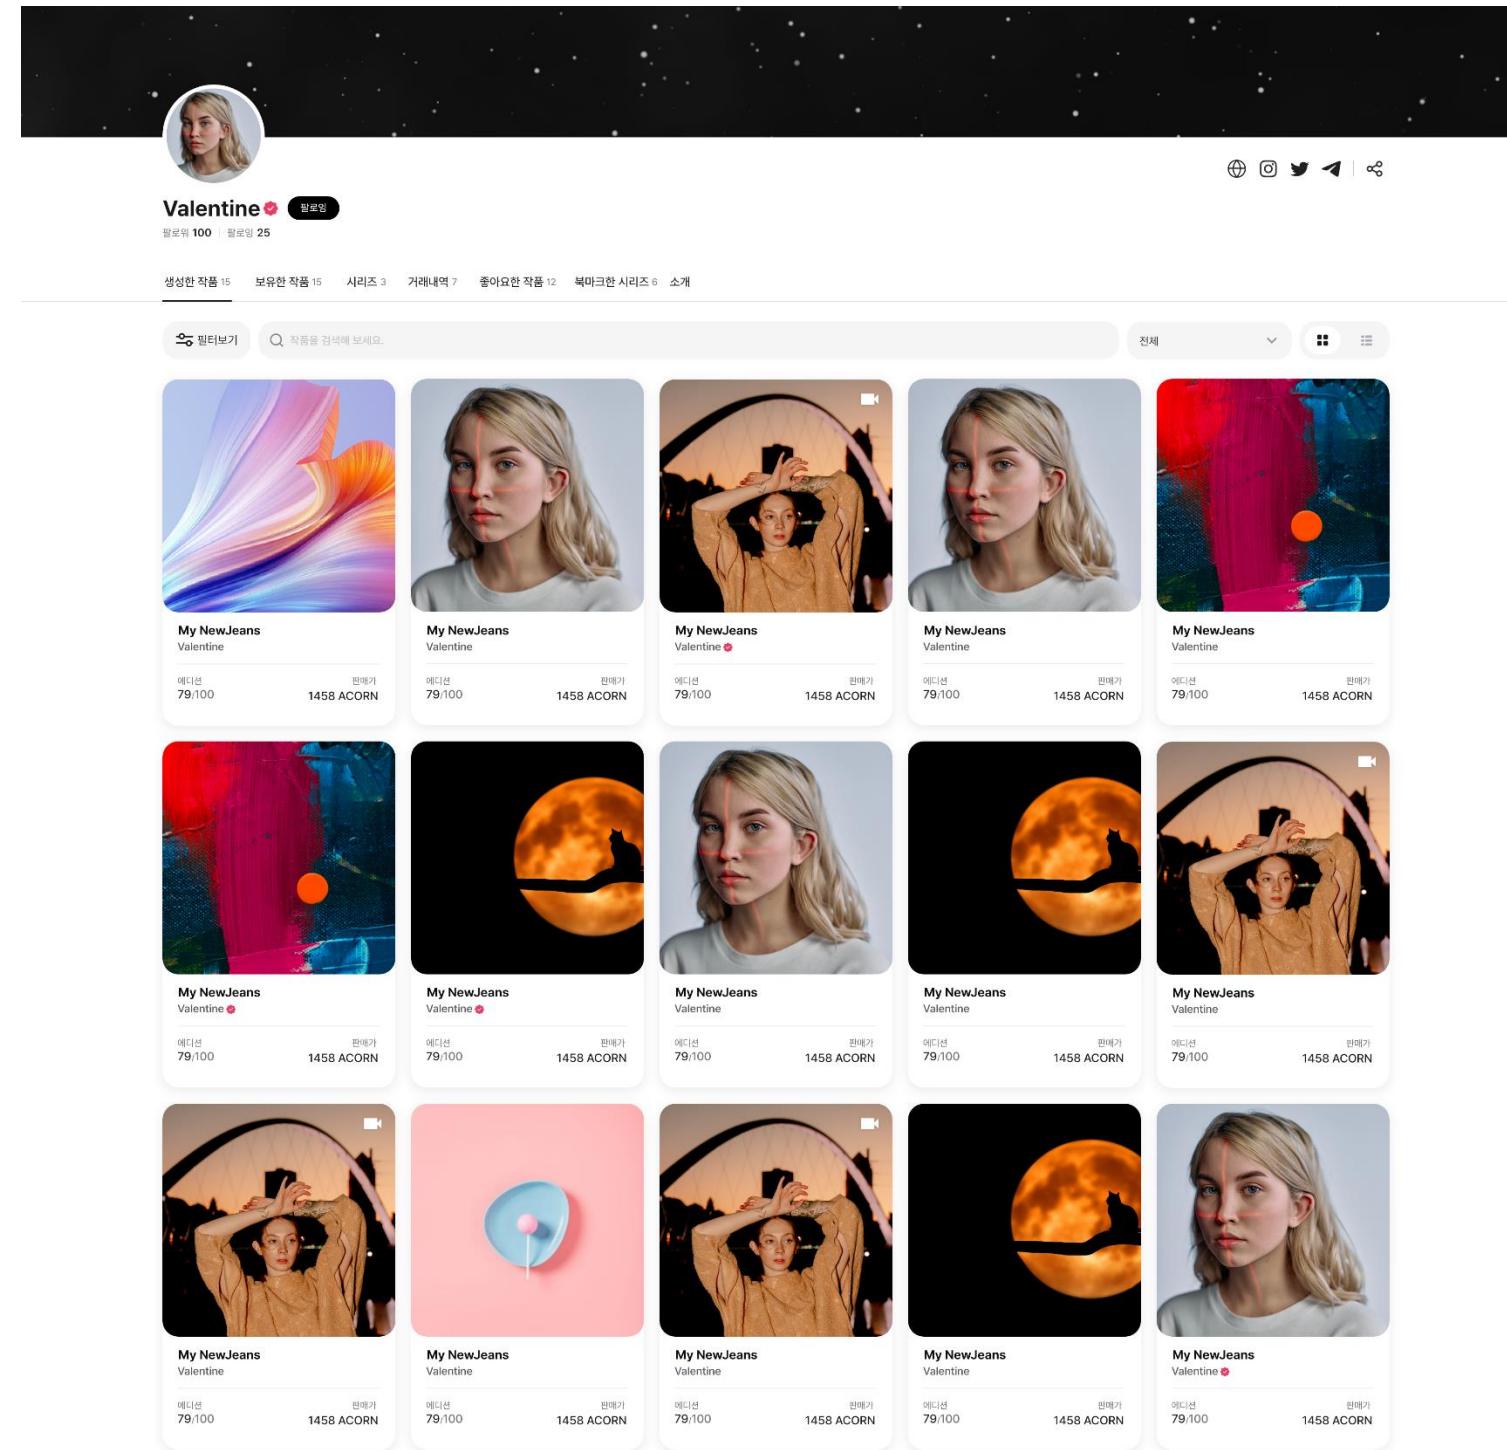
Valentine 팔로잉
팔로워 100 | 팔로잉 25

생성한 작품 15 보유한 작품 15 시리즈 3 거래내역 7 좋아요한 작품 12 북마크한 시리즈 6 소개

필터보기
작품을 검색해 보세요.
전체

My NewJeans
Valentine
에디션 79/100
판매가 1458 ACORN

My NewJeans
Valentine
에디션 79/100
판매가 1458 ACORN

My NewJeans
Valentine
에디션 79/100
판매가 1458 ACORN

My NewJeans
Valentine
에디션 79/100
판매가 1458 ACORN

My NewJeans
Valentine
에디션 79/100
판매가 1458 ACORN

My NewJeans
Valentine
에디션 79/100
판매가 1458 ACORN

My NewJeans
Valentine
에디션 79/100
판매가 1458 ACORN

My NewJeans
Valentine
에디션 79/100
판매가 1458 ACORN

My NewJeans
Valentine
에디션 79/100
판매가 1458 ACORN

My NewJeans
Valentine
에디션 79/100
판매가 1458 ACORN

My NewJeans
Valentine
에디션 79/100
판매가 1458 ACORN

My NewJeans
Valentine
에디션 79/100
판매가 1458 ACORN

My NewJeans
Valentine
에디션 79/100
판매가 1458 ACORN

My NewJeans
Valentine
에디션 79/100
판매가 1458 ACORN

My NewJeans
Valentine
에디션 79/100
판매가 1458 ACORN